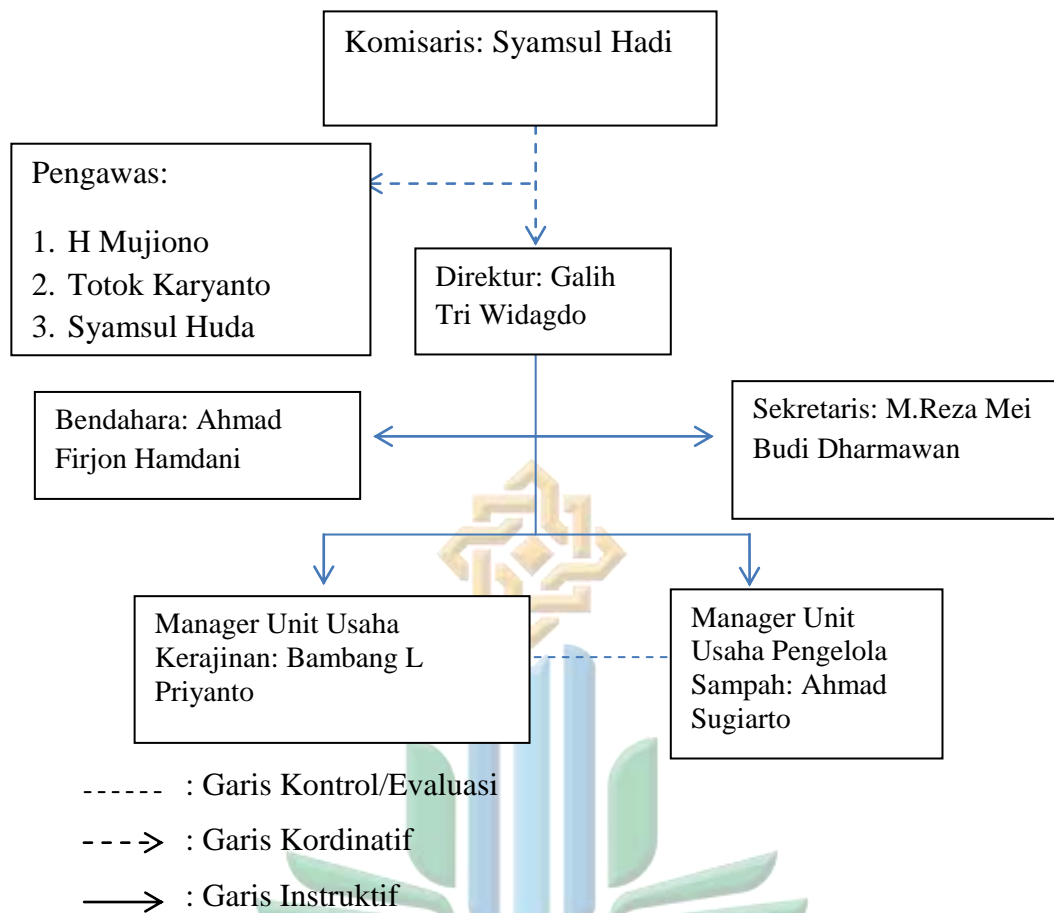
Komisaris: Syamsul Hadi

Pengawas:

1. H Mujiono
2. Totok Karyanto
3. Syamsul Huda

Direktur: Galih Tri Widagdo

Bendahara: Ahmad Firjon Hamdani

Sekretaris: M.Reza Mei Budi Dharmawan

Manager Unit Usaha Kerajinan: Bambang L Priyanto

Manager Unit Usaha Pengelola Sampah: Ahmad Sugiarto

------ : Garis Kontrol/Evaluasi

- - -> : Garis Kordinatif

⟶ : Garis Instruktif